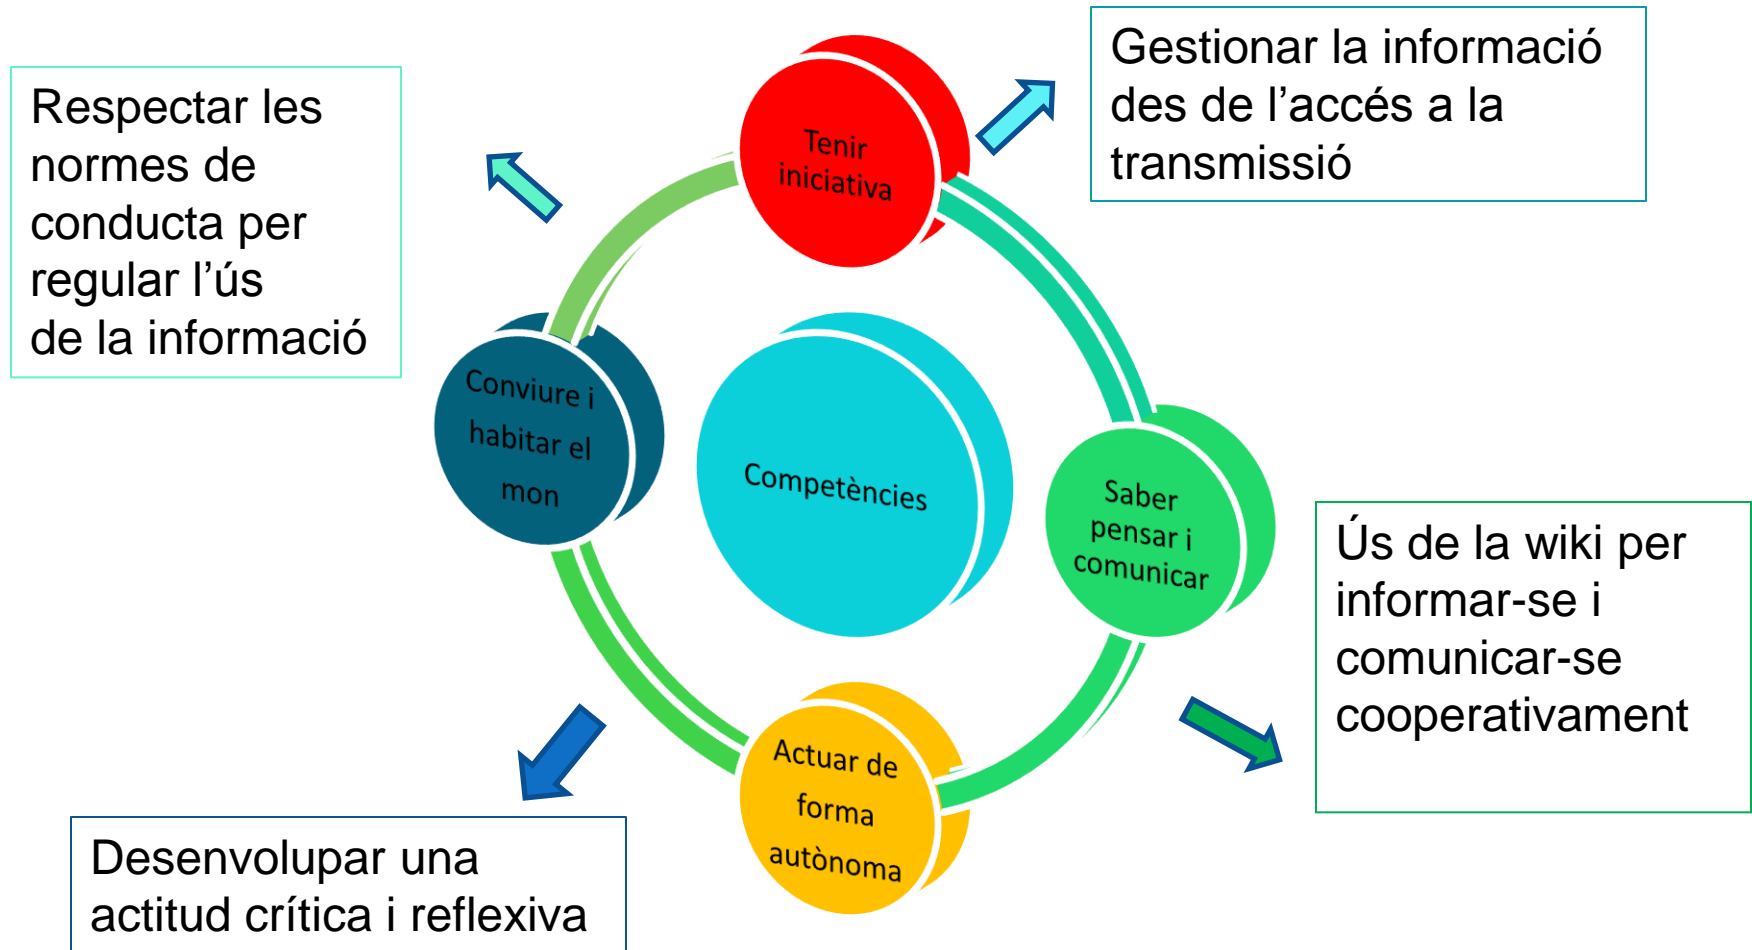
Respectar les normes de conducta per regular l'ús de la informació

Tenir iniciativa

Gestionar la informació des de l'accés a la transmissió

Conviure i habitar el mon

Competències

Saber pensar i comunicar

Ús de la wiki per informar-se i comunicar-se cooperativament

Actuar de forma autònoma

Desenvolupar una actitud crítica i reflexiva